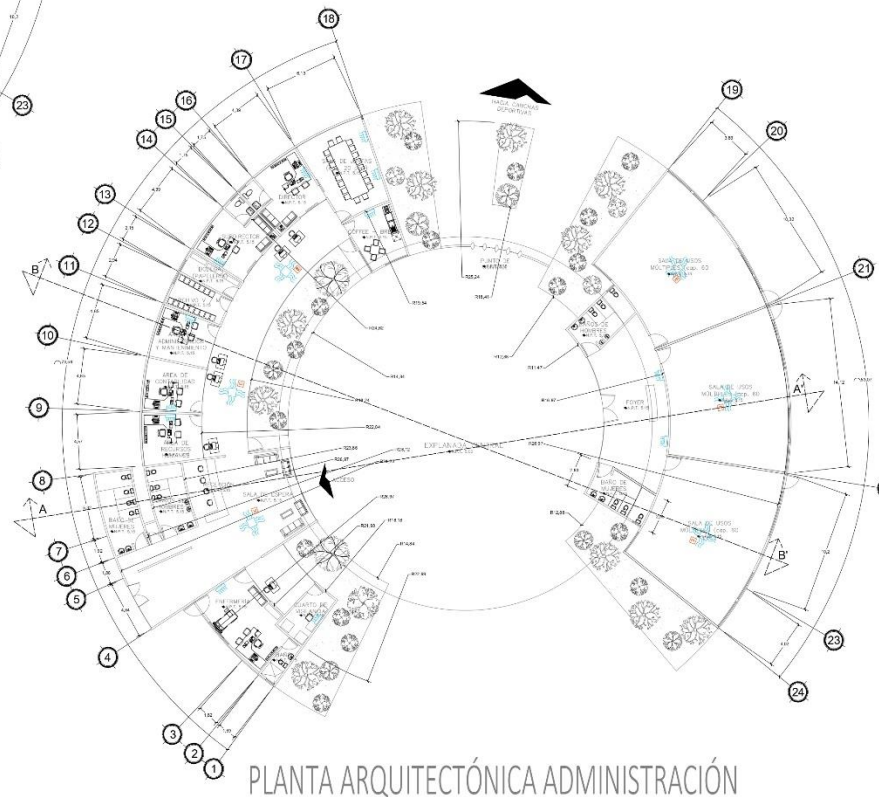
18
23
17
16
15
14
13
12
11
10
9
8
7
6
5
4
3
2
1
19
20
21
23
24
B
B'
A
A'
HACIA OFICINAS DEPORTIVAS
DIRECTOR
SUBDIRECTOR
COFFEE
PUNTO DE REUNIÓN
SALA DE USOS MÚLTIPLES (cap. 60)
SALA DE USOS MÚLTIPLES (cap. 60)
SALA DE USOS MÚLTIPLES (cap. 60)
BAÑOS DE HOMBRES
BAÑO DE MUJERES
FOYER
ADMINISTRACIÓN Y MANTENIMIENTO
ÁREA DE CONTABILIDAD
ÁREA DE RECURSOS HUMANOS
EXPLANADA
ACCESO
SALA DE ESPERA
BAÑO DE MUJERES
BAÑO DE HOMBRES
ENFERMERÍA
CUARTO DE VIGILANCIA
PLANTA ARQUITECTÓNICA ADMINISTRACIÓN